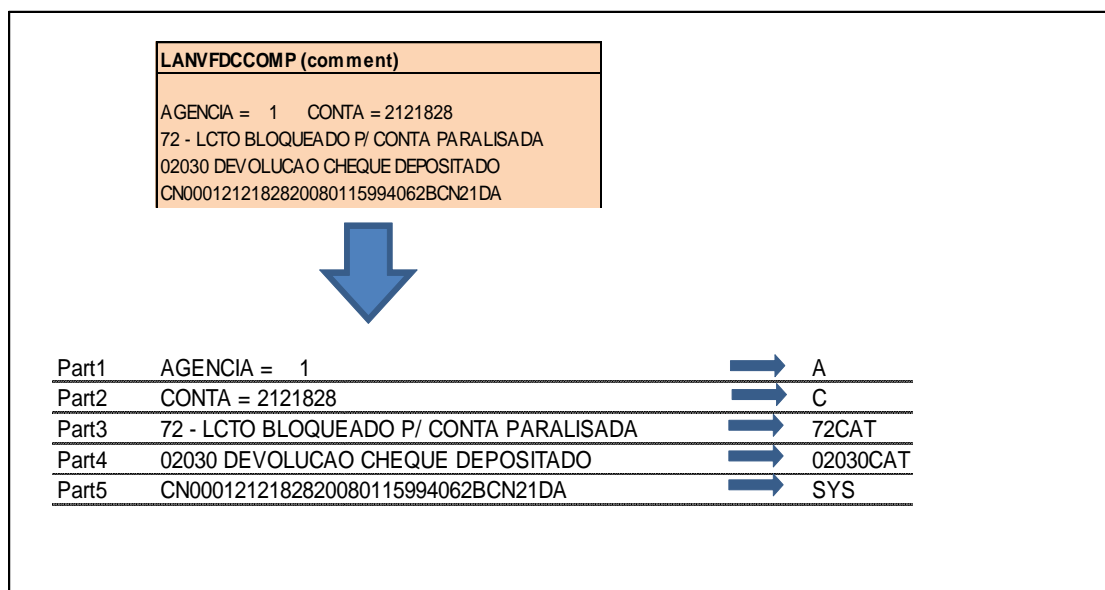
LANVFDCCOMP (comment)

AGENCIA = 1 CONTA = 2121828
72 - LCTO BLOQUEADO P/ CONTA PARALISADA
02030 DEVOLUCAO CHEQUE DEPOSITADO
CN0001212182820080115994062BCN21DA

| | | |
|---|---|---|
| Part1 | AGENCIA = 1 | A |
| Part2 | CONTA = 2121828 | C |
| Part3 | 72 - LCTO BLOQUEADO P/ CONTA PARALISADA | 72CAT |
| Part4 | 02030 DEVOLUCAO CHEQUE DEPOSITADO | 02030CAT |
| Part5 | CN0001212182820080115994062BCN21DA | SYS |